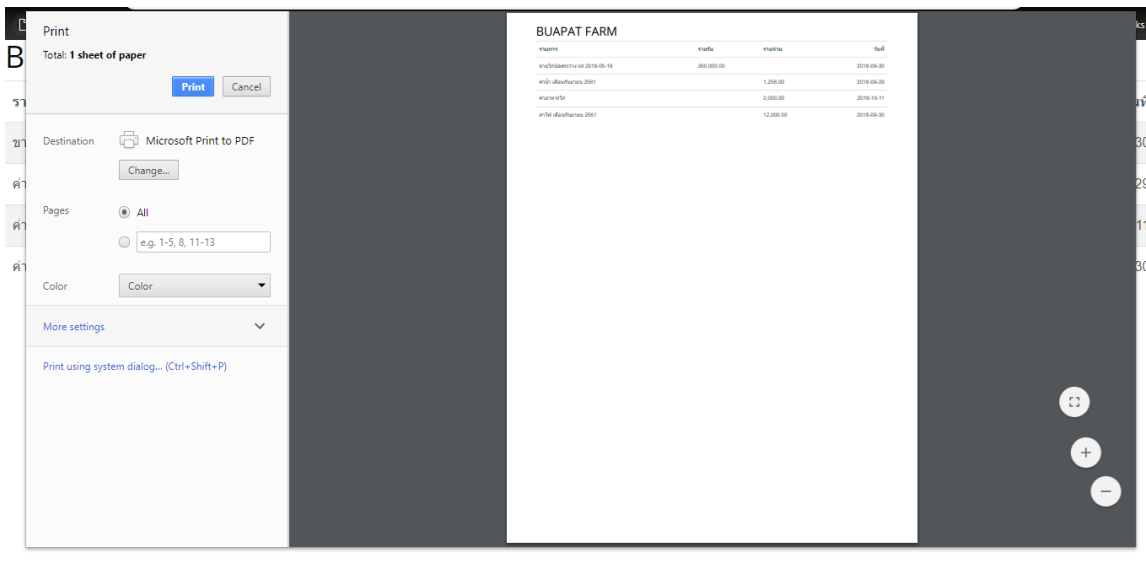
Print
Total: 1 sheet of paper

Print Cancel

Destination Microsoft Print to PDF
Change...

Pages All
e.g. 1-5, 8, 11-13

Color Color

More settings

Print using system dialog... (Ctrl+Shift+P)

BUAPAT FARM

| รายการ | รายรับ | รายจ่าย | วันที่ |
|---|---|---|---|
| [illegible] 2018-05-16 | 260,000.00 | | 2018-09-30 |
| ค่าน้ำ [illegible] 2561 | | 1,258.00 | 2018-09-29 |
| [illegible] | | 2,000.00 | 2018-10-11 |
| ค่าไฟ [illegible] 2561 | | 12,000.00 | 2018-09-30 |